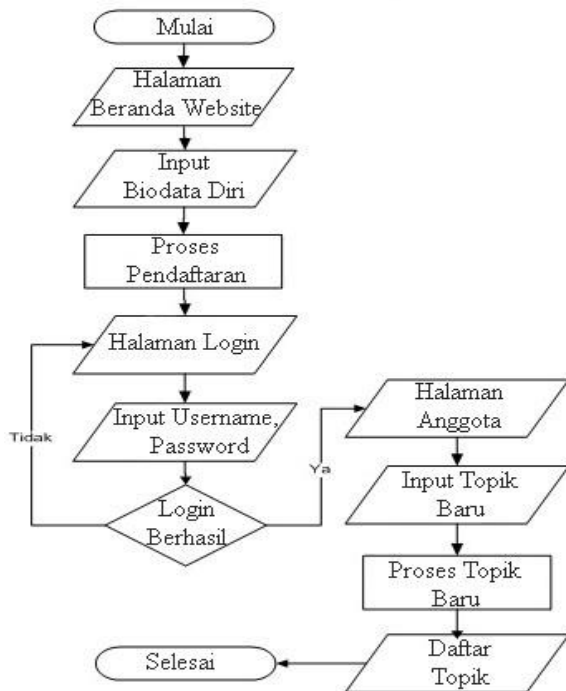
Mulai

Halaman Beranda Website

Input Biodata Diri

Proses Pendaftaran

Halaman Login

Input Username, Password

Login Berhasil

Tidak

Ya

Halaman Anggota

Input Topik Baru

Proses Topik Baru

Daftar Topik

Selesai